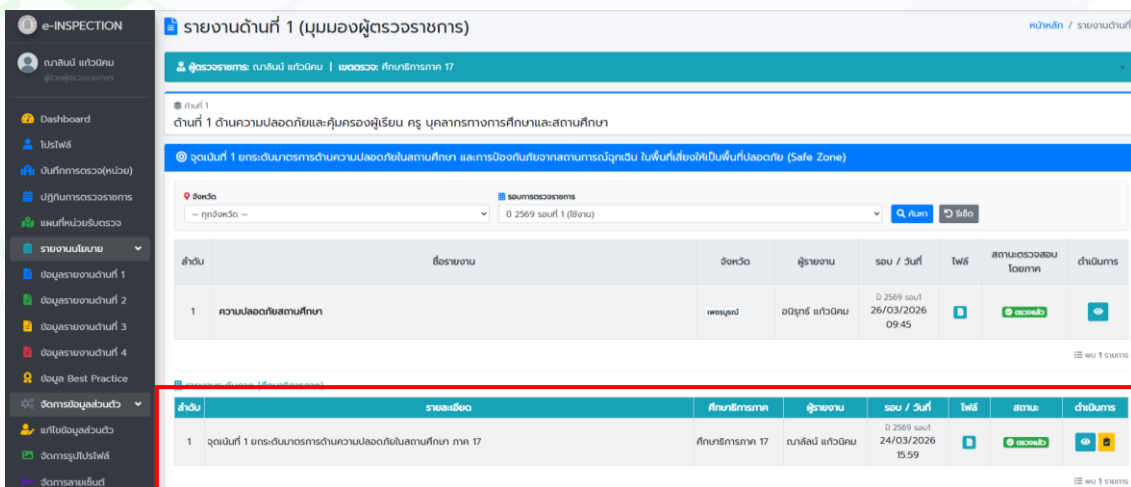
e-INSPECTION

ณาลินน์ แก้วนิคม
ผู้ตรวจราชการ

Dashboard
โปรไฟล์
บันทึกการตรวจ(หน่วย)
ปฏิทินการตรวจราชการ
แผนที่หน่วยรับตรวจ
รายงานนโยบาย
ข้อมูลรายงานด้านที่ 1
ข้อมูลรายงานด้านที่ 2
ข้อมูลรายงานด้านที่ 3
ข้อมูลรายงานด้านที่ 4
ข้อมูล Best Practice
จัดการข้อมูลส่วนตัว
แก้ไขข้อมูลส่วนตัว
จัดการรูปโปรไฟล์
จัดการลายเซ็นต์

รายงานด้านที่ 1 (มุมมองผู้ตรวจราชการ)

หน้าหลัก / รายงานด้านที่

ผู้ตรวจราชการ: ณาลินน์ แก้วนิคม | เขตตรวจ: ศึกษาธิการภาค 17

ด้านที่ 1
ด้านที่ 1 ด้านความปลอดภัยและคุ้มครองผู้เรียน ครู บุคลากรทางการศึกษาและสถานศึกษา

จุดเน้นที่ 1 ยกระดับมาตรการด้านความปลอดภัยในสถานศึกษา และการป้องกันภัยจากสถานการณ์ฉุกเฉิน ในพื้นที่เสี่ยงให้เป็นพื้นที่ปลอดภัย (Safe Zone)

จังหวัด
-- ทุกจังหวัด --
รอบการตรวจราชการ
0 2569 รอบที่ 1 (ใช้งาน)
ค้นหา
รีเซ็ต

| ลำดับ | ชื่อรายงาน | จังหวัด | ผู้รายงาน | รอบ / วันที่ | ไฟล์ | สถานะตรวจสอบโดยภาค | ดำเนินการ |
|---|---|---|---|---|---|---|---|
| 1 | ความปลอดภัยสถานศึกษา | เพชรบูรณ์ | อนิรุทธ์ แก้วนิคม | 0 2569 รอบ1 26/03/2026 09:45 | | ตรวจแล้ว | |

พบ 1 รายการ

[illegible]

| ลำดับ | รายละเอียด | ศึกษาธิการภาค | ผู้รายงาน | รอบ / วันที่ | ไฟล์ | สถานะ | ดำเนินการ |
|---|---|---|---|---|---|---|---|
| 1 | จุดเน้นที่ 1 ยกระดับมาตรการด้านความปลอดภัยในสถานศึกษา ภาค 17 | ศึกษาธิการภาค 17 | ณาลินน์ แก้วนิคม | 0 2569 รอบ1 24/03/2026 15:59 | | ตรวจแล้ว | |

พบ 1 รายการ